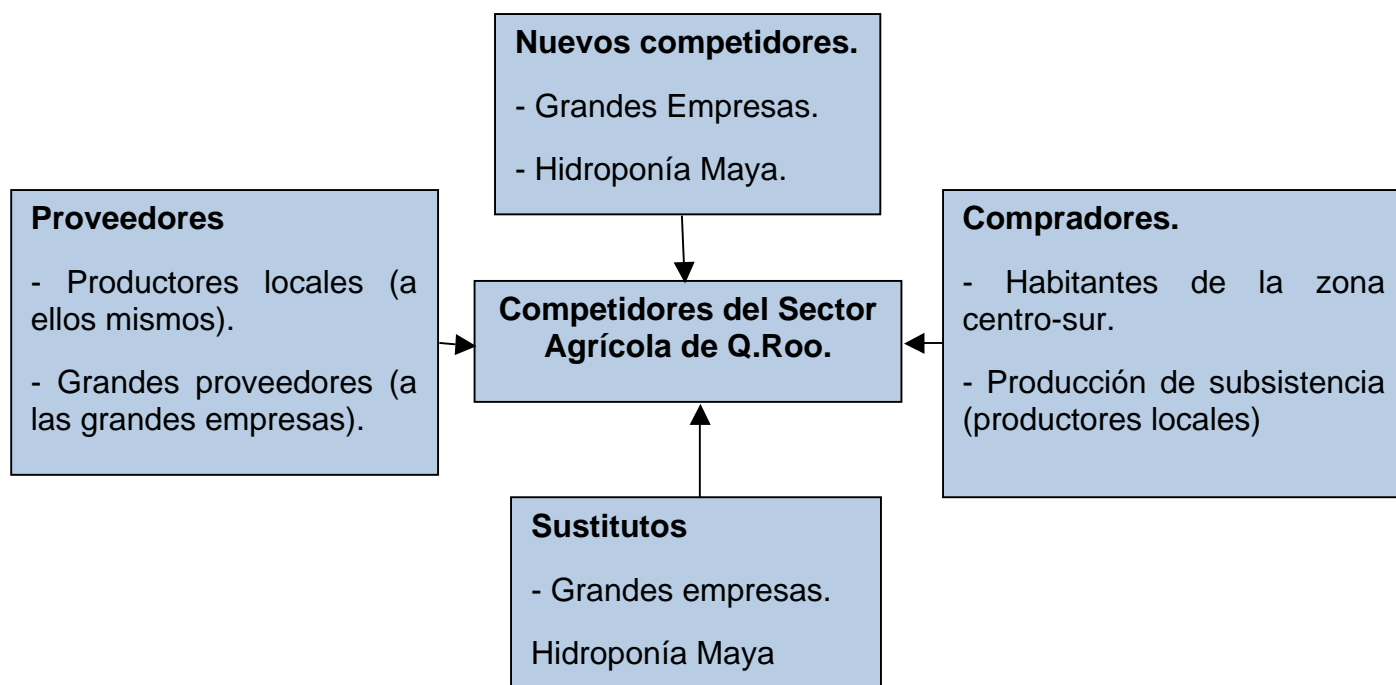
Nuevos competidores.

- Grandes Empresas.

- Hidroponía Maya.

Proveedores

- Productores locales (a ellos mismos).

- Grandes proveedores (a las grandes empresas).

Competidores del Sector Agrícola de Q.Roo.

Compradores.

- Habitantes de la zona centro-sur.

- Producción de subsistencia (productores locales)

Sustitutos

- Grandes empresas.

Hidroponía Maya